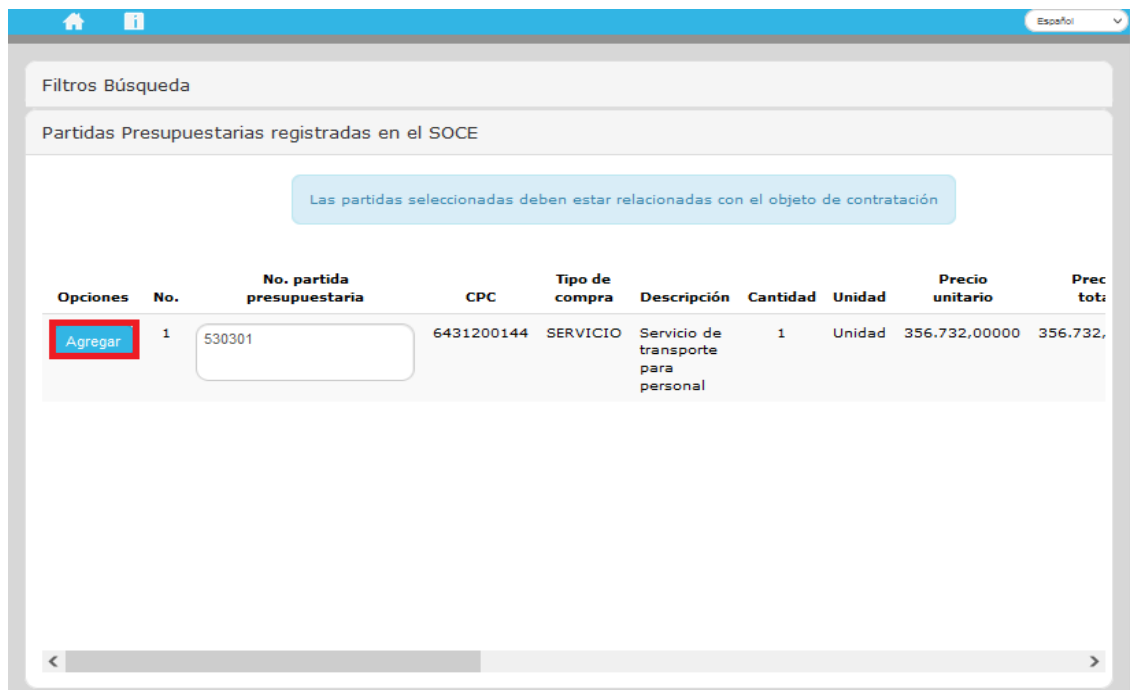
Español

Filtros Búsqueda

Partidas Presupuestarias registradas en el SOCE

Las partidas seleccionadas deben estar relacionadas con el objeto de contratación

| Opciones | No. | No. partida presupuestaria | CPC | Tipo de compra | Descripción | Cantidad | Unidad | Precio unitario | Prec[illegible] tot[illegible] |
|---|---|---|---|---|---|---|---|---|---|
| Agregar | 1 | 530301 | 6431200144 | SERVICIO | Servicio de transporte para personal | 1 | Unidad | 356.732,00000 | 356.732,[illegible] |